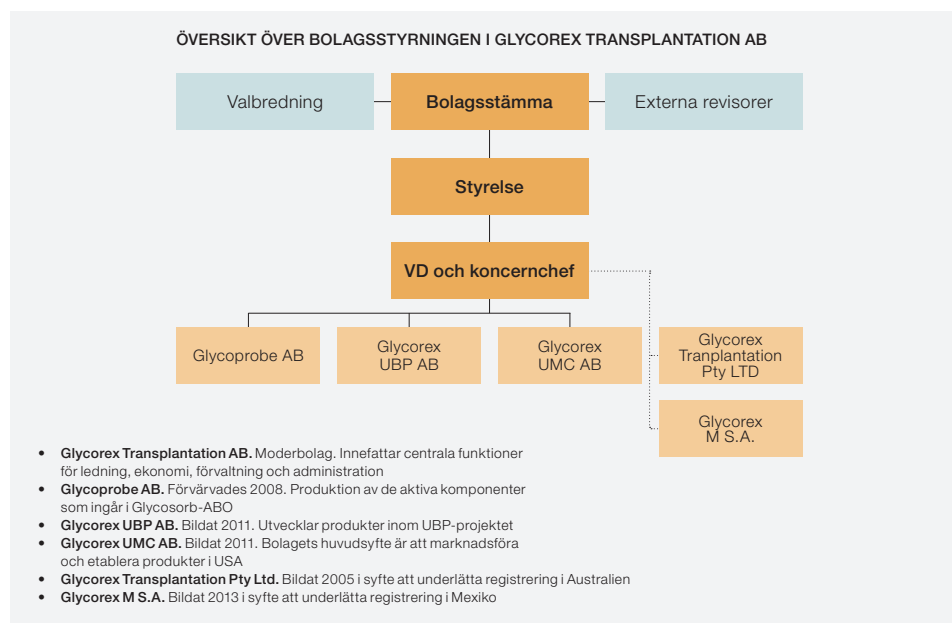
ÖVERSIKT ÖVER BOLAGSSTYRNINGEN I GLYCOREX TRANSPLANTATION AB

Valbredning

Bolagsstämma

Externa revisorer

Styrelse

VD och koncernchef

Glycoprobe AB

Glycorex UBP AB

Glycorex UMC AB

Glycorex Tranplantation Pty LTD

Glycorex M S.A.

- **Glycorex Transplantation AB.** Moderbolag. Innefattar centrala funktioner för ledning, ekonomi, förvaltning och administration
- **Glycoprobe AB.** Förvärvades 2008. Produktion av de aktiva komponenter som ingår i Glycosorb-ABO
- **Glycorex UBP AB.** Bildat 2011. Utvecklar produkter inom UBP-projektet
- **Glycorex UMC AB.** Bildat 2011. Bolagets huvudsyfte är att marknadsföra och etablera produkter i USA
- **Glycorex Transplantation Pty Ltd.** Bildat 2005 i syfte att underlätta registrering i Australien
- **Glycorex M S.A.** Bildat 2013 i syfte att underlätta registrering i Mexiko